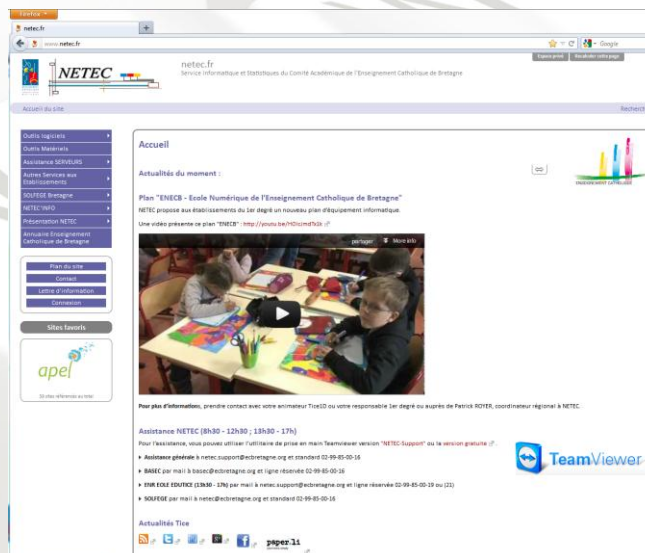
Firefox

netec.fr

www.netec.fr

Google

Espace privé | Recharger cette page

NETEC

netec.fr
Service Informatique et Statistiques du Comité Académique de l'Enseignement Catholique de Bretagne

Accueil du site

Recherch

Outils logiciels
Outils Matériels
Assistance SERVEURS
Autres Services aux Etablissements
SOLFEGE Bretagne
NETEC INFO
Présentation NETEC
Annuaire Enseignement Catholique de Bretagne

Plan du site
Contact
Lettre d'information
Connexion

Sites favoris

apel

Accueil

ENSEIGNEMENT CATHOLIQUE

Actualités du moment :

Plan "ENECB - Ecole Numérique de l'Enseignement Catholique de Bretagne"

NETEC propose aux établissements du 1er degré un nouveau plan d'équipement informatique.

Une vidéo présente ce plan "ENECB" : http://youtu.be/HDicmdTk5k

partager More info

Pour plus d'informations, prendre contact avec votre animateur Tice1D ou votre responsable 1er degré ou auprès de Patrick ROYER, coordinateur régional à NETEC.

Assistance NETEC (8h30 - 12h30 ; 13h30 - 17h)

Pour l'assistance, vous pouvez utiliser l'utilitaire de prise en main Teamviewer version "NETEC-Support" ou la version gratuite.

Assistance générale à netec.support@ecbretagne.org et standard 02-99-85-00-16

BASEC par mail à basec@ecbretagne.org et ligne réservée 02-99-85-00-16

ENR ECOLE EDUTICE (13h30 - 17h) par mail à netec.support@ecbretagne.org et ligne réservée 02-99-85-00-19 ou (21)

SOLFEGE par mail à netec@ecbretagne.org et standard 02-99-85-00-16

TeamViewer

Actualités Tice

paper.li